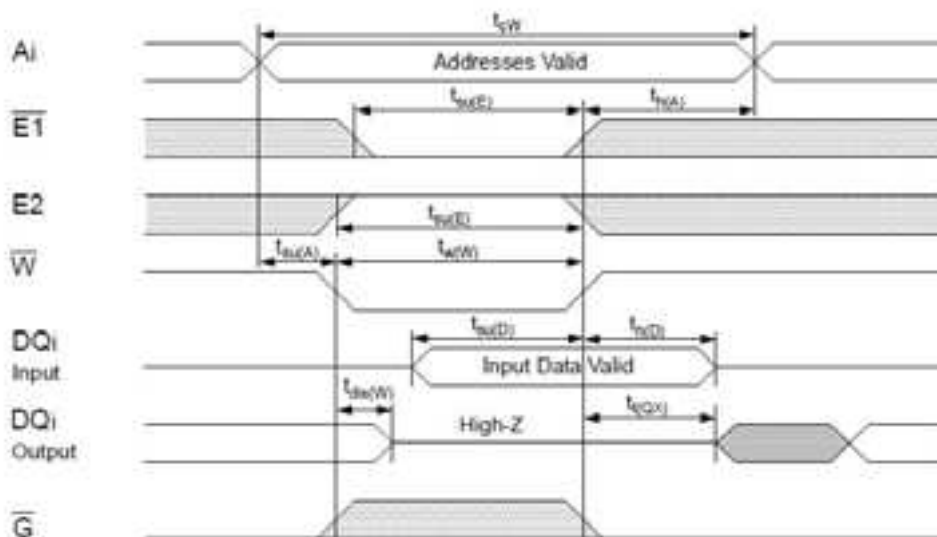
$t_{CW}$
Ai
Addresses Valid
$t_{su(E)}$
$t_{h(A)}$
$\overline{E1}$
E2
$t_{su(E)}$
$t_{su(A)}$
$t_{w(W)}$
$\overline{W}$
DQi
Input
$t_{su(D)}$
$t_{h(D)}$
Input Data Valid
$t_{dis(W)}$
DQi
Output
High-Z
$t_{en(QX)}$
$\overline{G}$